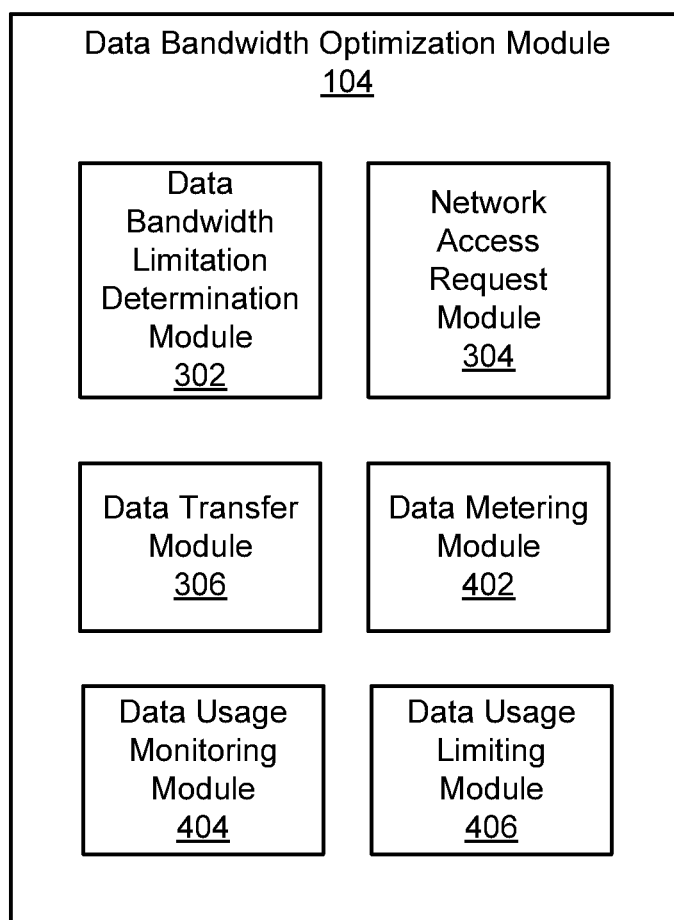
Data Bandwidth Optimization Module
104

Data Bandwidth Limitation Determination Module
302

Network Access Request Module
304

Data Transfer Module
306

Data Metering Module
402

Data Usage Monitoring Module
404

Data Usage Limiting Module
406